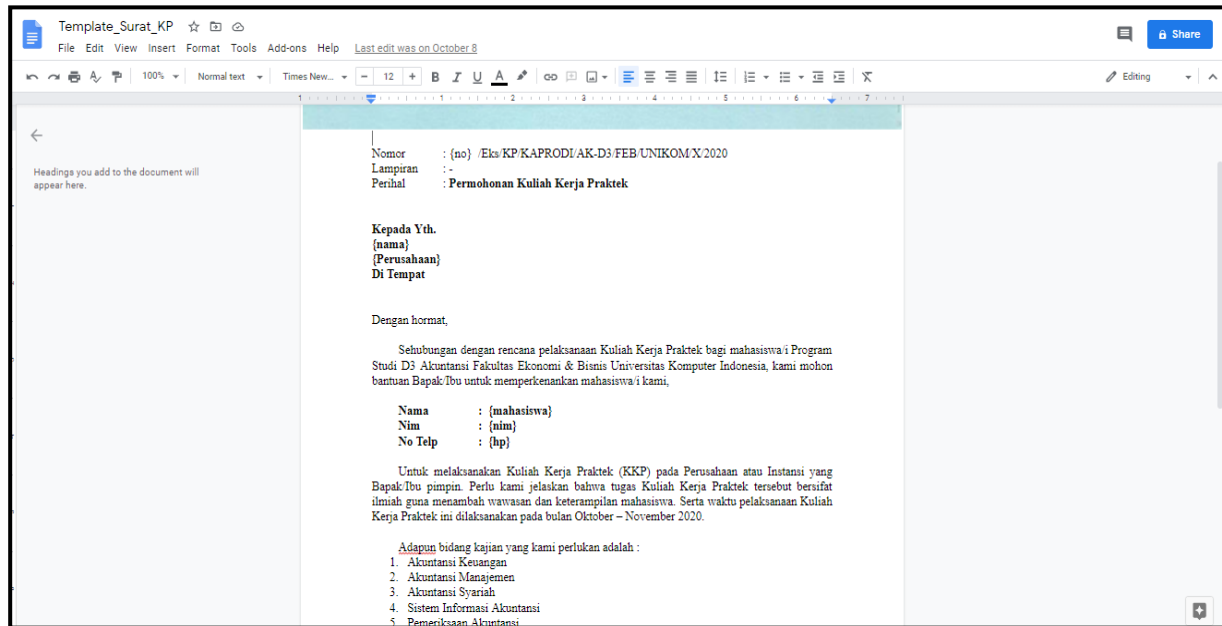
Template_Surat_KP

File Edit View Insert Format Tools Add-ons Help Last edit was on October 8

Share

100% Normal text Times New... 12 B I U A

Editing

Headings you add to the document will appear here.

Nomor : {no} /Eks/KP/KAPRODI/AK-D3/FEB/UNIKOM/X/2020
Lampiran : -
Perihal : **Permohonan Kuliah Kerja Praktek**

**Kepada Yth.**
**{nama}**
**{Perusahaan}**
**Di Tempat**

Dengan hormat,

Sehubungan dengan rencana pelaksanaan Kuliah Kerja Praktek bagi mahasiswa/i Program Studi D3 Akuntansi Fakultas Ekonomi & Bisnis Universitas Komputer Indonesia, kami mohon bantuan Bapak/Ibu untuk memperkenankan mahasiswa/i kami,

**Nama : {mahasiswa}**
**Nim : {nim}**
**No Telp : {hp}**

Untuk melaksanakan Kuliah Kerja Praktek (KKP) pada Perusahaan atau Instansi yang Bapak/Ibu pimpin. Perlu kami jelaskan bahwa tugas Kuliah Kerja Praktek tersebut bersifat ilmiah guna menambah wawasan dan keterampilan mahasiswa. Serta waktu pelaksanaan Kuliah Kerja Praktek ini dilaksanakan pada bulan Oktober – November 2020.

Adapun bidang kajian yang kami perlukan adalah :
1. Akuntansi Keuangan
2. Akuntansi Manajemen
3. Akuntansi Syariah
4. Sistem Informasi Akuntansi
5. Pemeriksaan Akuntansi